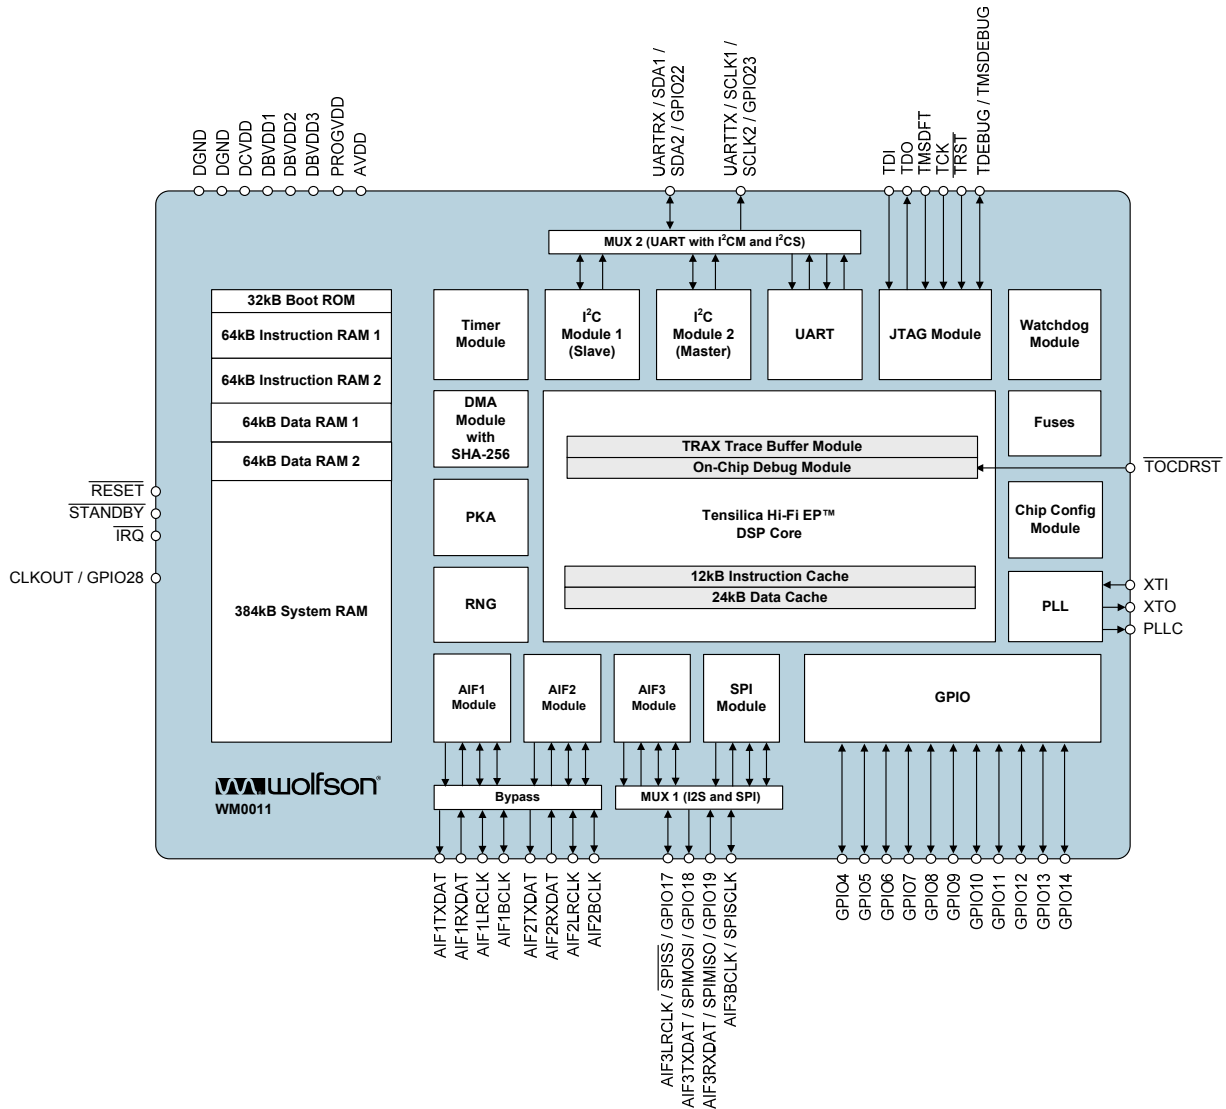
DGND
DGND
DCVDD
DBVDD1
DBVDD2
DBVDD3
PROGVDD
AVDD

UARTRX / SDA1 / SDA2 / GPIO22
UARTTX / SCLK1 / SCLK2 / GPIO23

TDI
TDO
TMSDFT
TCK
$\overline{TRST}$
TDEBUG / TMSDEBUG

MUX 2 (UART with I$^2$CM and I$^2$CS)

32kB Boot ROM
64kB Instruction RAM 1
64kB Instruction RAM 2
64kB Data RAM 1
64kB Data RAM 2
384kB System RAM

Timer Module

I$^2$C Module 1 (Slave)

I$^2$C Module 2 (Master)

UART

JTAG Module

Watchdog Module

DMA Module with SHA-256

TRAX Trace Buffer Module
On-Chip Debug Module

Tensilica Hi-Fi EP™ DSP Core

12kB Instruction Cache
24kB Data Cache

Fuses

$\overline{TOCDRST}$

PKA

Chip Config Module

$\overline{RESET}$
$\overline{STANDBY}$
$\overline{IRQ}$
CLKOUT / GPIO28

RNG

PLL

XTI
XTO
PLLC

AIF1 Module
AIF2 Module
AIF3 Module
SPI Module
GPIO

wolfson
WM0011

Bypass
MUX 1 (I2S and SPI)

AIF1TXDAT
AIF1RXDAT
AIF1LRCLK
AIF1BCLK
AIF2TXDAT
AIF2RXDAT
AIF2LRCLK
AIF2BCLK

AIF3LRCLK / $\overline{SPISS}$ / GPIO17
AIF3TXDAT / SPIMOSI / GPIO18
AIF3RXDAT / SPIMISO / GPIO19
AIF3BCLK / SPISCLK

GPIO4
GPIO5
GPIO6
GPIO7
GPIO8
GPIO9
GPIO10
GPIO11
GPIO12
GPIO13
GPIO14